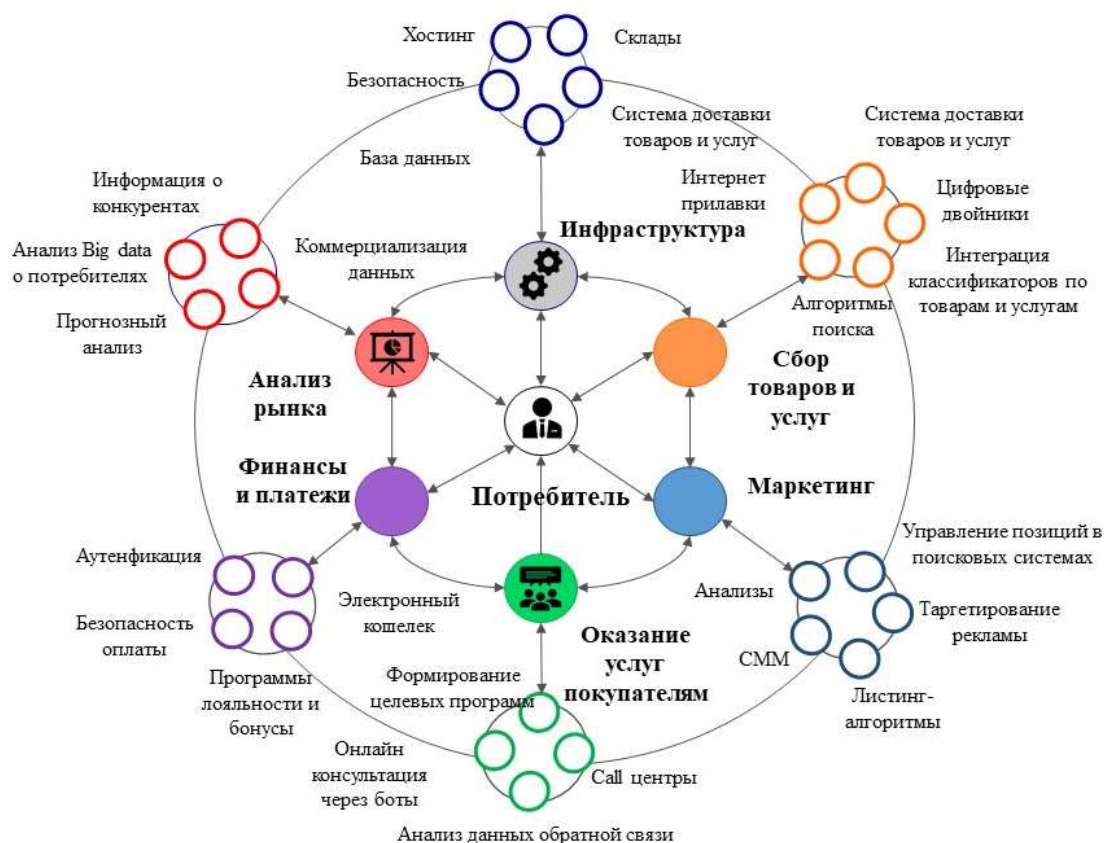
Хостинг

Склады

Безопасность

Система доставки товаров и услуг

База данных

Система доставки товаров и услуг

Интернет прилавки

Цифровые двойники

Информация о конкурентах

Инфраструктура

Интеграция классификаторов по товарам и услугам

Анализ Big data о потребителях

Коммерциализация данных

Алгоритмы поиска

Прогнозный анализ

Анализ рынка

Сбор товаров и услуг

Финансы и платежи

Потребитель

Маркетинг

Аутенфикация

Управление позиций в поисковых системах

Анализы

Безопасность оплаты

Электронный кошелек

Таргетирование рекламы

Оказание услуг покупателям

CMM

Формирование целевых программ

Программы лояльности и бонусы

Листинг-алгоритмы

Онлайн консультация через боты

Call центры

Анализ данных обратной связи